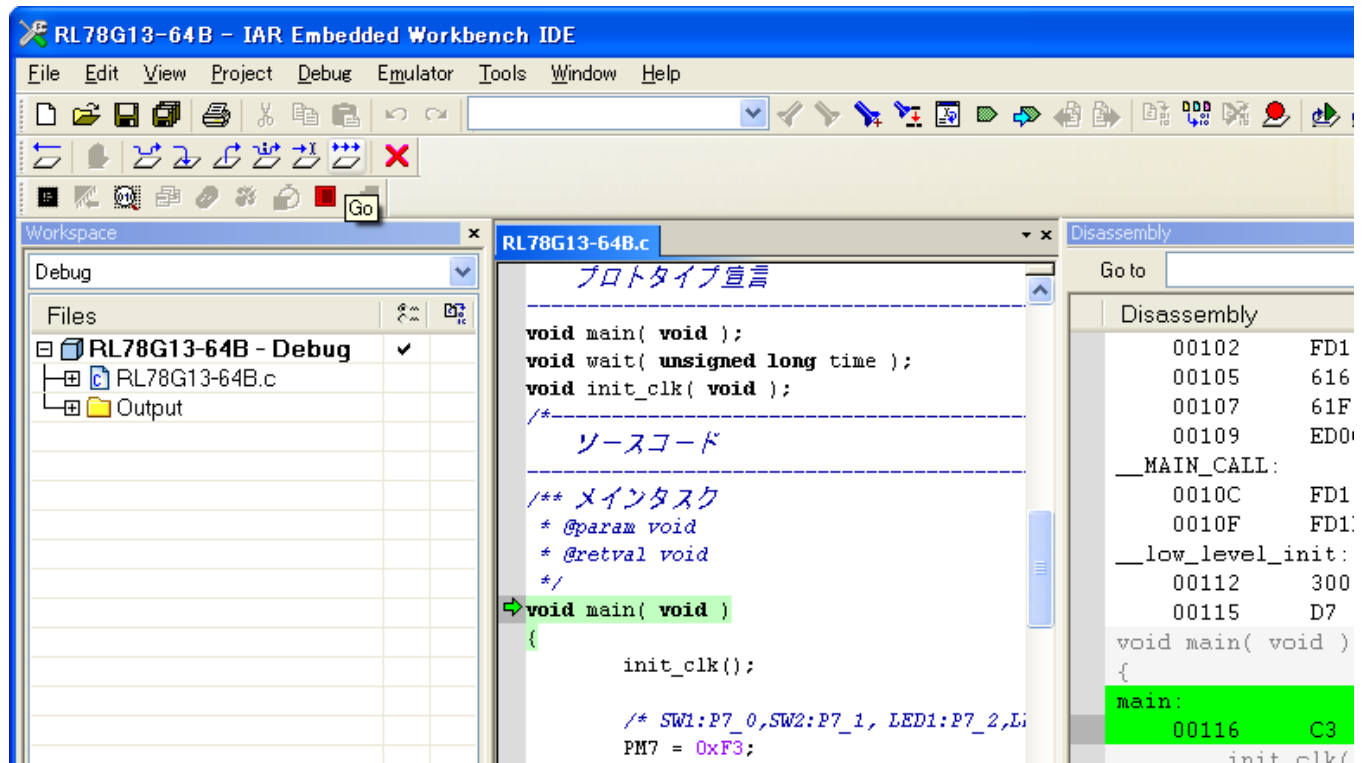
RL78G13-64B - IAR Embedded Workbench IDE

File Edit View Project Debug Emulator Tools Window Help

Go

Workspace

Debug

Files

RL78G13-64B - Debug ✔
RL78G13-64B.c
Output

RL78G13-64B.c

プロトタイプ宣言
------------------------------------------------
void main( void );
void wait( unsigned long time );
void init_clk( void );
/*------------------------------------------------
ソースコード
------------------------------------------------
/** メインタスク
* @param void
* @retval void
*/
void main( void )
{
init_clk();

/* SW1:P7_0,SW2:P7_1, LED1:P7_2,L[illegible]
PM7 = 0xF3;

Disassembly

Go to

Disassembly

| | |
|---|---|
| 00102 | FD1 |
| 00105 | 616 |
| 00107 | 61F |
| 00109 | ED0 |
| __MAIN_CALL: | |
| 0010C | FD1 |
| 0010F | FD1 |
| __low_level_init: | |
| 00112 | 300 |
| 00115 | D7 |
| void main( void ) | |
| { | |
| main: | |
| 00116 | C3 |
| init_clk( | |